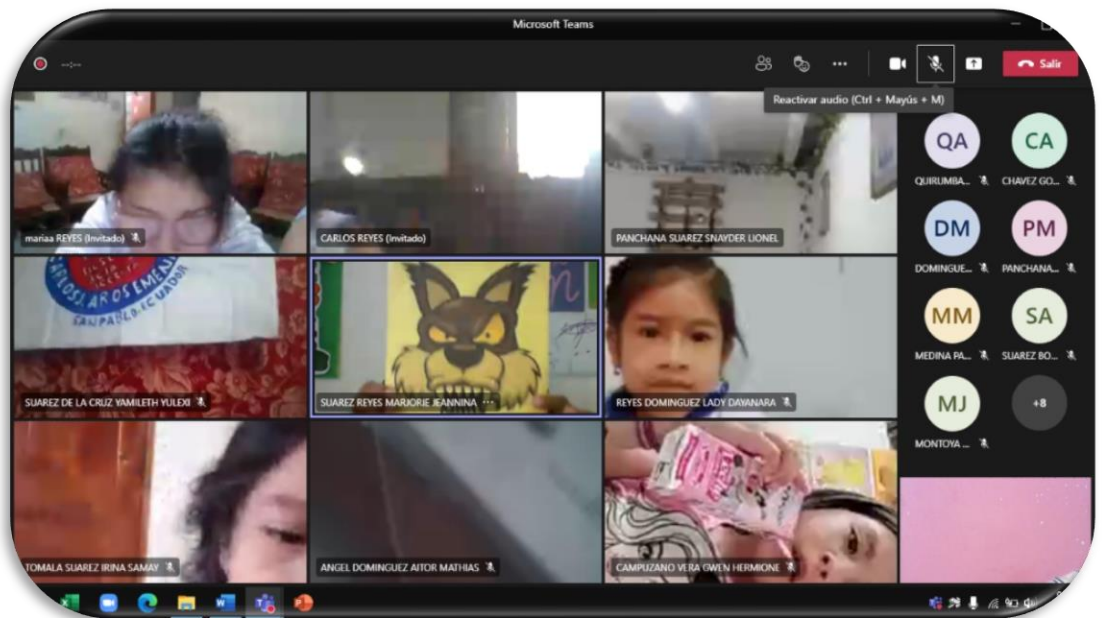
Microsoft Teams

Salir

Reactivar audio (Ctrl + Mayús + M)

mariaa REYES (Invitado)

CARLOS REYES (Invitado)

PANCHANA SUAREZ SNAYDER LIONEL

SUAREZ DE LA CRUZ YAMILETH YULEXI

SUAREZ REYES MARJORIE JEANNINA

REYES DOMINGUEZ LADY DAYANARA

TOMALA SUAREZ IRINA SAMAY

ANGEL DOMINGUEZ AITOR MATHIAS

CAMPUZANO VERA GWEN HERMIONE

QA
QUIRUMBA...

CA
CHAVEZ GO...

DM
DOMINGUE...

PM
PANCHANA...

MM
MEDINA PA...

SA
SUAREZ BO...

MJ
MONTOYA ...

+8